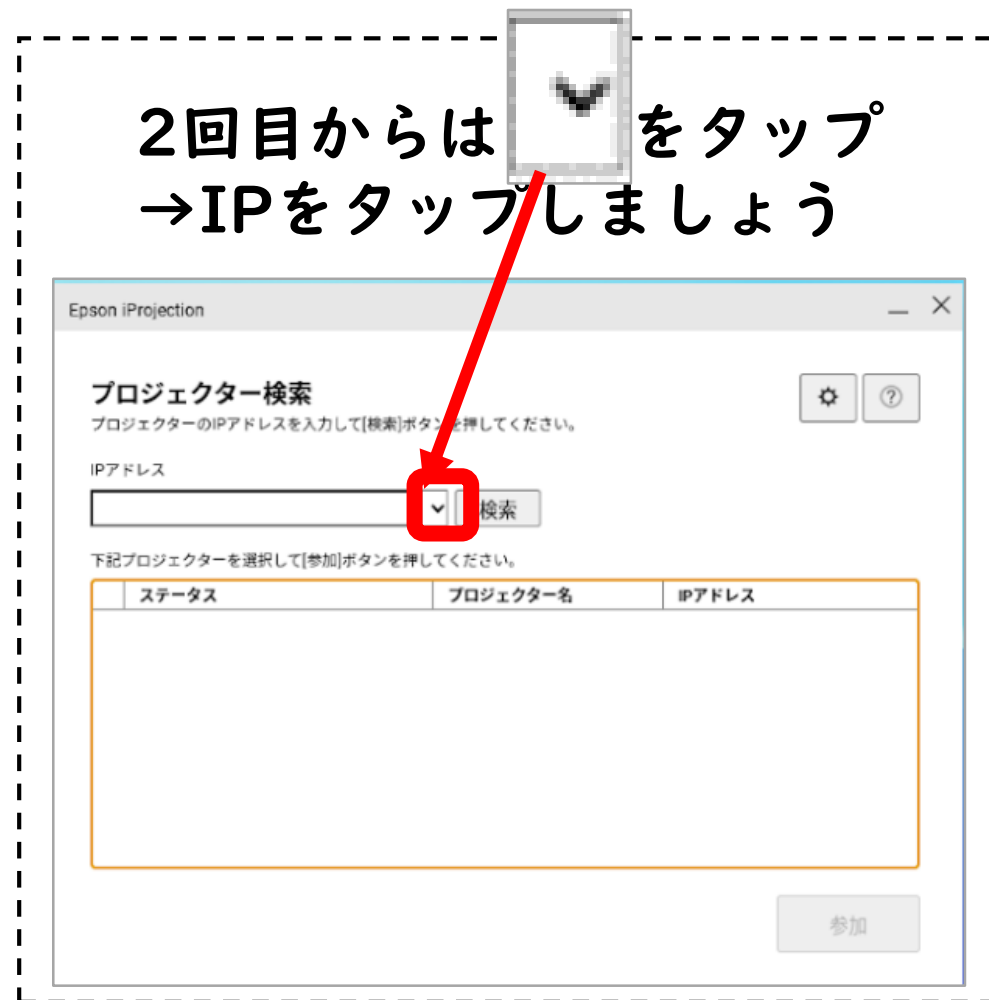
2回目からは をタップ
→IPをタップしましょう

Epson iProjection

プロジェクター検索
プロジェクターのIPアドレスを入力して[検索]ボタンを押してください。

IPアドレス

検索

下記プロジェクターを選択して[参加]ボタンを押してください。

| | ステータス | プロジェクター名 | IPアドレス |
|---|---|---|---|

参加